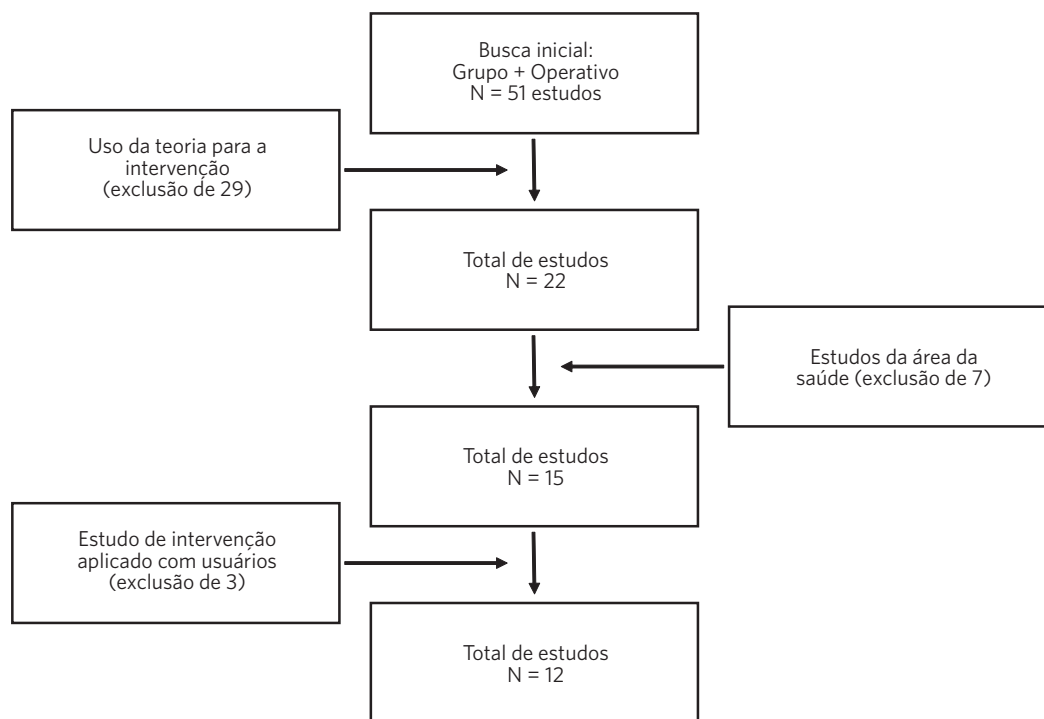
Busca inicial:
Grupo + Operativo
N = 51 estudos

Uso da teoria para a intervenção
(exclusão de 29)

Total de estudos
N = 22

Estudos da área da saúde (exclusão de 7)

Total de estudos
N = 15

Estudo de intervenção aplicado com usuários
(exclusão de 3)

Total de estudos
N = 12